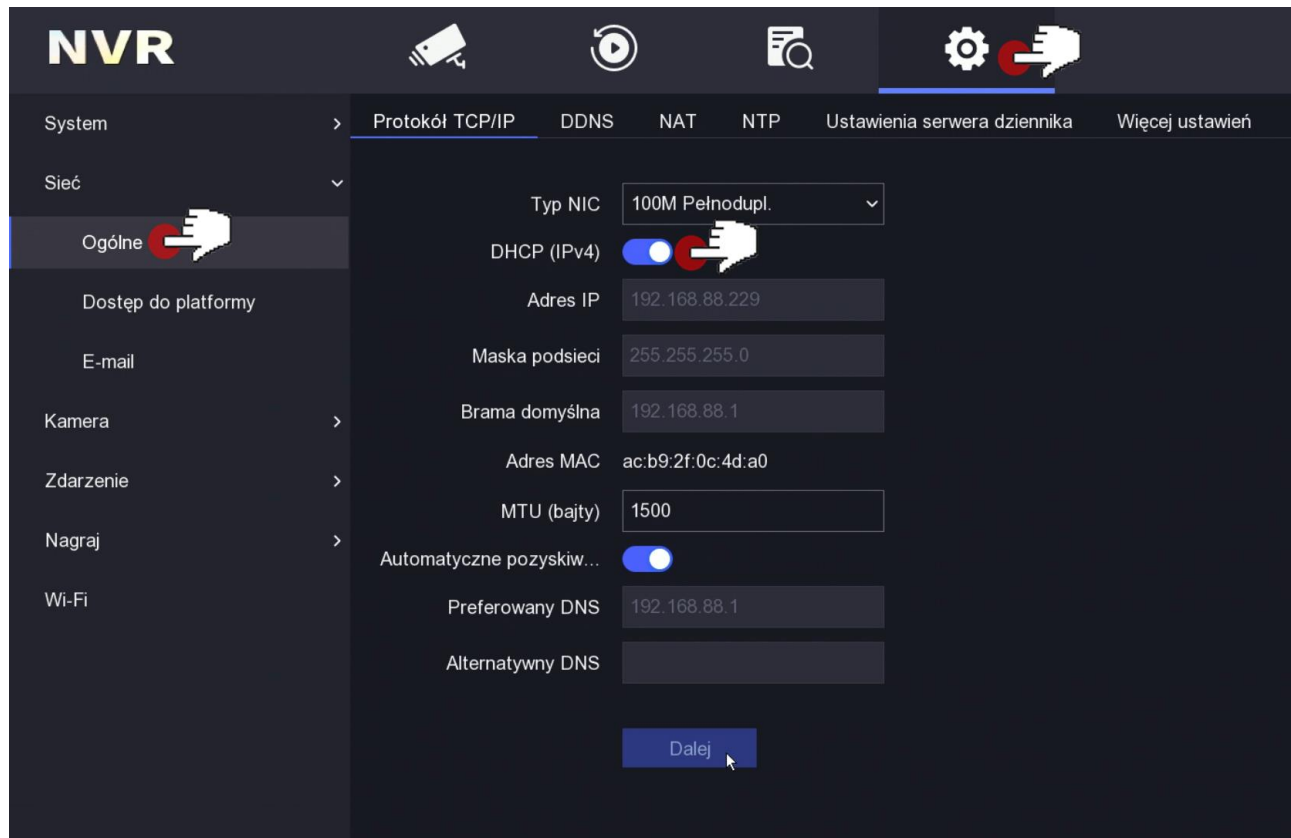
NVR

System
Sieć
Ogólne
Dostęp do platformy
E-mail
Kamera
Zdarzenie
Nagraj
Wi-Fi

Protokół TCP/IP DDNS NAT NTP Ustawienia serwera dziennika Więcej ustawień

Typ NIC 100M Pełnodupl.
DHCP (IPv4)
Adres IP 192.168.88.229
Maska podsieci 255.255.255.0
Brama domyślna 192.168.88.1
Adres MAC ac:b9:2f:0c:4d:a0
MTU (bajty) 1500
Automatyczne pozyskiw...
Preferowany DNS 192.168.88.1
Alternatywny DNS

Dalej